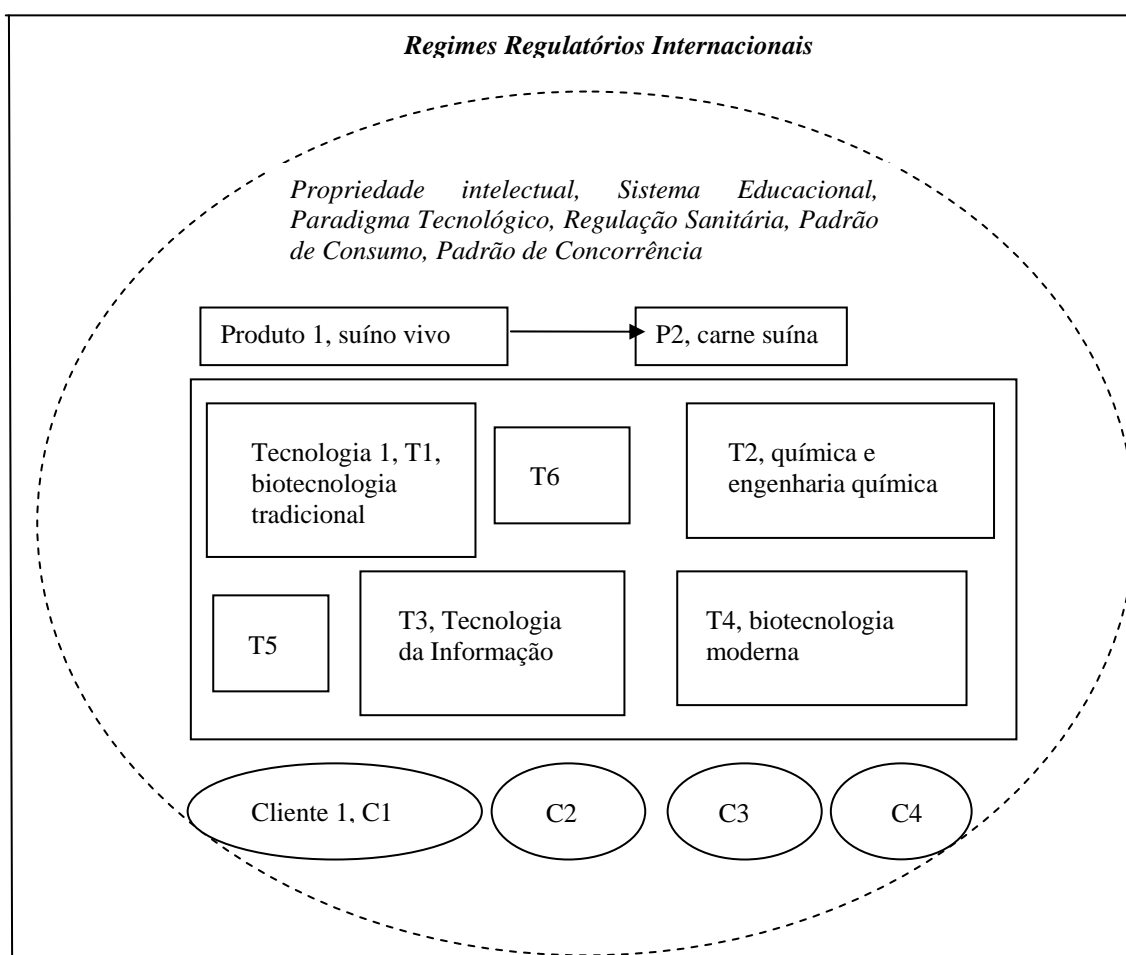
Regimes Regulatórios Internacionais

Propriedade intelectual, Sistema Educacional, Paradigma Tecnológico, Regulação Sanitária, Padrão de Consumo, Padrão de Concorrência

Produto 1, suíno vivo

P2, carne suína

Tecnologia 1, T1, biotecnologia tradicional

T6

T2, química e engenharia química

T5

T3, Tecnologia da Informação

T4, biotecnologia moderna

Cliente 1, C1

C2

C3

C4